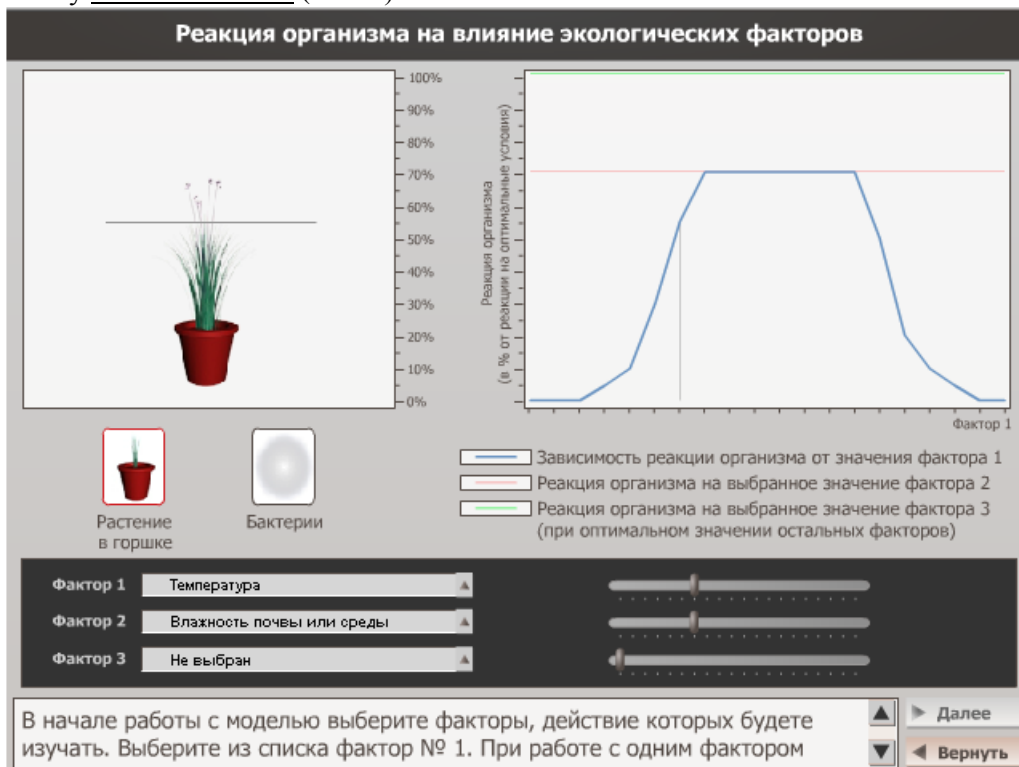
Реакция организма на влияние экологических факторов

100%
90%
80%
70%
60%
50%
40%
30%
20%
10%
0%

Реакция организма
(в % от реакции на оптимальные условия)

Фактор 1

Растение в горшке

Бактерии

Зависимость реакции организма от значения фактора 1
Реакция организма на выбранное значение фактора 2
Реакция организма на выбранное значение фактора 3 (при оптимальном значении остальных факторов)

Фактор 1 Температура
Фактор 2 Влажность почвы или среды
Фактор 3 Не выбран

В начале работы с моделью выберите факторы, действие которых будете изучать. Выберите из списка фактор № 1. При работе с одним фактором

Далее
Вернуть